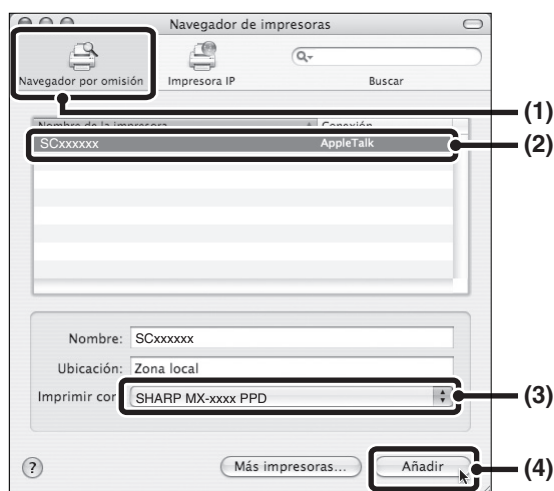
Navegador de impresoras

Navegador por omisión

Impresora IP

Buscar

(1)

Nombre de la impresora

Conexión

SCxxxxxx

AppleTalk

(2)

Nombre: SCxxxxxx

Ubicación: Zona local

Imprimir cor

SHARP MX-xxxx PPD

(3)

?

Más impresoras...

Añadir

(4)